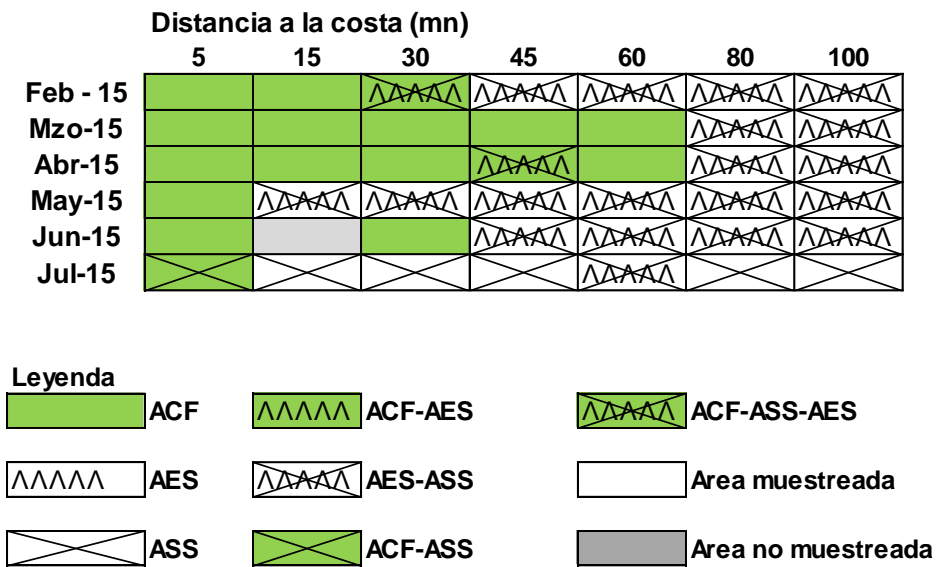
Distancia a la costa (mn)

| | 5 | 15 | 30 | 45 | 60 | 80 | 100 |
|---|---|---|---|---|---|---|---|
| Feb - 15 | | | ΛΛΛΛΛ | ΛΛΛΛΛ | ΛΛΛΛΛ | ΛΛΛΛΛ | ΛΛΛΛΛ |
| Mzo-15 | | | | | | ΛΛΛΛΛ | ΛΛΛΛΛ |
| Abr-15 | | | | ΛΛΛΛΛ | | ΛΛΛΛΛ | ΛΛΛΛΛ |
| May-15 | | ΛΛΛΛΛ | ΛΛΛΛΛ | ΛΛΛΛΛ | ΛΛΛΛΛ | ΛΛΛΛΛ | ΛΛΛΛΛ |
| Jun-15 | | | | ΛΛΛΛΛ | ΛΛΛΛΛ | ΛΛΛΛΛ | ΛΛΛΛΛ |
| Jul-15 | | | | | ΛΛΛΛΛ | | |

Leyenda
ACF
ΛΛΛΛΛ ACF-AES
ΛΛΛΛΛ ACF-ASS-AES
ΛΛΛΛΛ AES
ΛΛΛΛΛ AES-ASS
Area muestreada
ASS
ACF-ASS
Area no muestreada